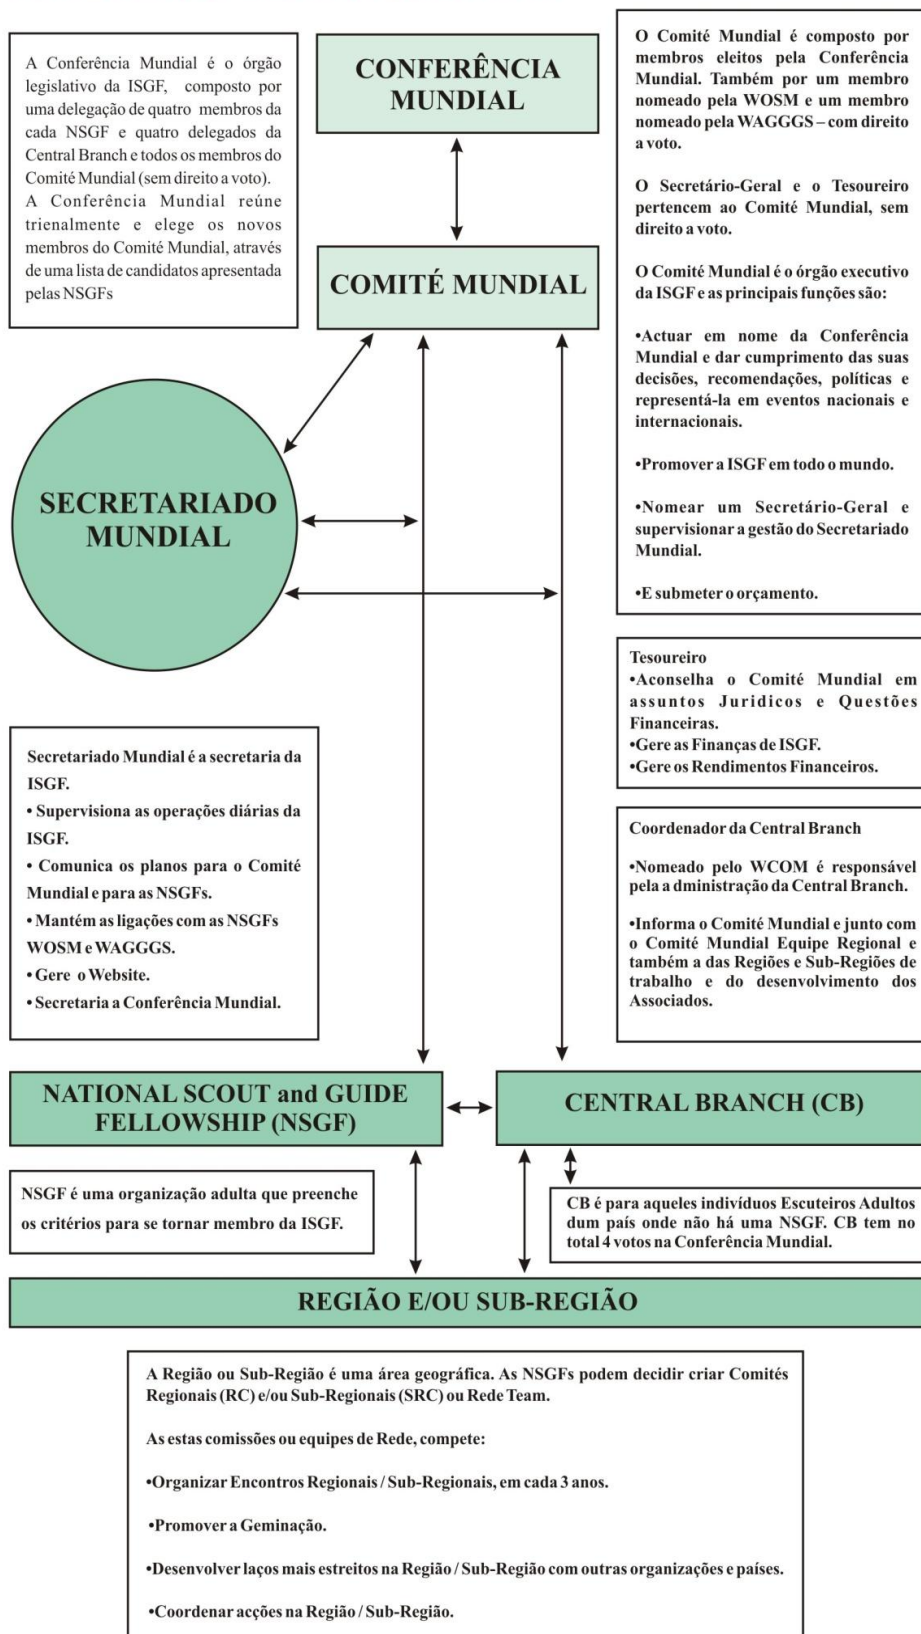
A Conferência Mundial é o órgão legislativo da ISGF, composto por uma delegação de quatro membros da cada NSGF e quatro delegados da Central Branch e todos os membros do Comité Mundial (sem direito a voto). A Conferência Mundial reúne trienalmente e elege os novos membros do Comité Mundial, através de uma lista de candidatos apresentada pelas NSGFs

CONFERÊNCIA MUNDIAL

COMITÉ MUNDIAL

O Comité Mundial é composto por membros eleitos pela Conferência Mundial. Também por um membro nomeado pela WOSM e um membro nomeado pela WAGGGS – com direito a voto.

O Secretário-Geral e o Tesoureiro pertencem ao Comité Mundial, sem direito a voto.

O Comité Mundial é o órgão executivo da ISGF e as principais funções são:

•Actuar em nome da Conferência Mundial e dar cumprimento das suas decisões, recomendações, políticas e representá-la em eventos nacionais e internacionais.

•Promover a ISGF em todo o mundo.

•Nomear um Secretário-Geral e supervisionar a gestão do Secretariado Mundial.

•E submeter o orçamento.

SECRETARIADO MUNDIAL

Tesoureiro
•Aconselha o Comité Mundial em assuntos Juridicos e Questões Financeiras.
•Gere as Finanças de ISGF.
•Gere os Rendimentos Financeiros.

Secretariado Mundial é a secretaria da ISGF.
• Supervisiona as operações diárias da ISGF.
• Comunica os planos para o Comité Mundial e para as NSGFs.
• Mantém as ligações com as NSGFs WOSM e WAGGGS.
• Gere o Website.
• Secretaria a Conferência Mundial.

Coordenador da Central Branch

•Nomeado pelo WCOM é responsável pela a dministração da Central Branch.

•Informa o Comité Mundial e junto com o Comité Mundial Equipe Regional e também a das Regiões e Sub-Regiões de trabalho e do desenvolvimento dos Associados.

NATIONAL SCOUT and GUIDE FELLOWSHIP (NSGF)

CENTRAL BRANCH (CB)

NSGF é uma organização adulta que preenche os critérios para se tornar membro da ISGF.

CB é para aqueles indivíduos Escuteiros Adultos dum país onde não há uma NSGF. CB tem no total 4 votos na Conferência Mundial.

REGIÃO E/OU SUB-REGIÃO

A Região ou Sub-Região é uma área geográfica. As NSGFs podem decidir criar Comités Regionais (RC) e/ou Sub-Regionais (SRC) ou Rede Team.

As estas comissões ou equipes de Rede, compete:

•Organizar Encontros Regionais / Sub-Regionais, em cada 3 anos.

•Promover a Geminação.

•Desenvolver laços mais estreitos na Região / Sub-Região com outras organizações e países.

•Coordenar acções na Região / Sub-Região.